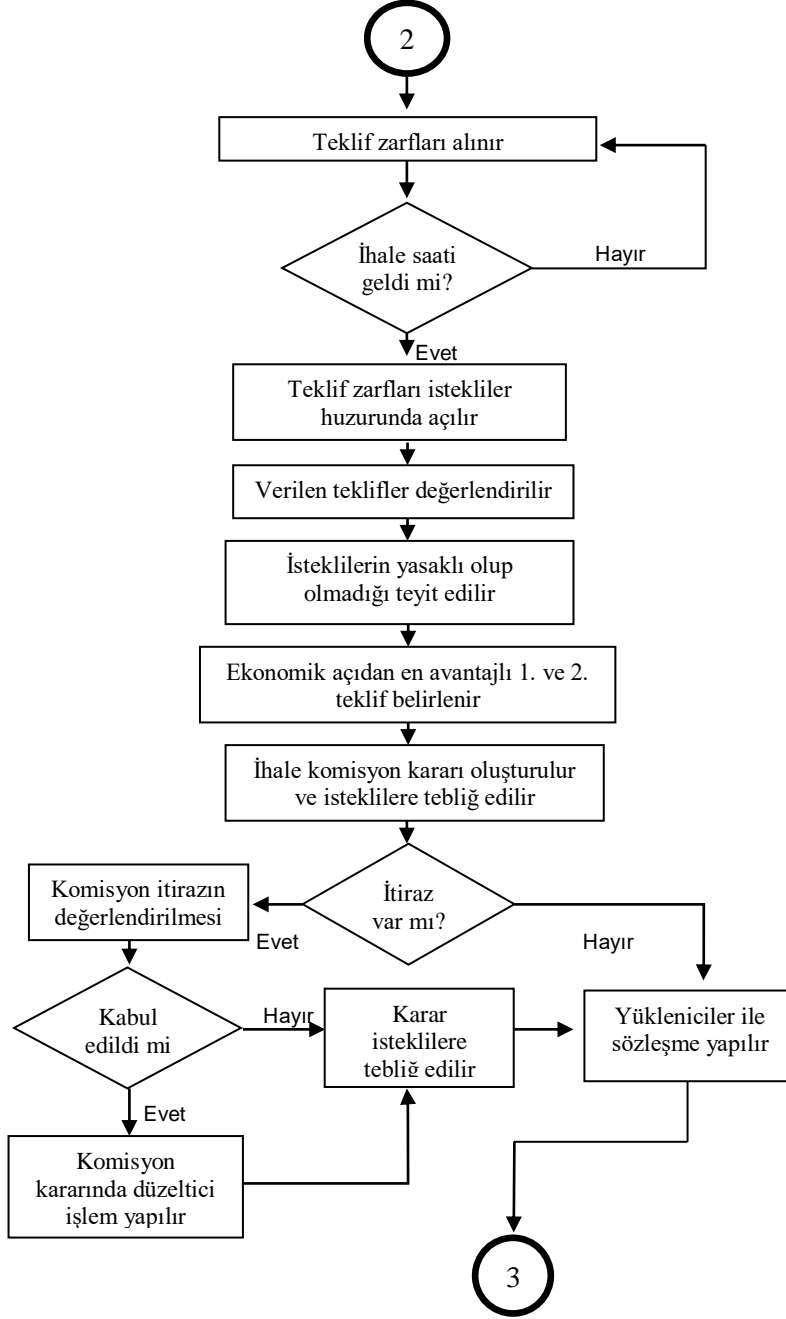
2

Teklif zarfları alınır

İhale saati geldi mi?

Hayır

Evet

Teklif zarfları istekliler huzurunda açılır

Verilen teklifler değerlendirilir

İsteklilerin yasaklı olup olmadığı teyit edilir

Ekonomik açıdan en avantajlı 1. ve 2. teklif belirlenir

İhale komisyon kararı oluşturulur ve isteklilere tebliğ edilir

İtiraz var mı?

Komisyon itirazın değerlendirilmesi

Evet

Hayır

Kabul edildi mi

Hayır

Karar isteklilere tebliğ edilir

Yükleniciler ile sözleşme yapılır

Evet

Komisyon kararında düzeltici işlem yapılır

3